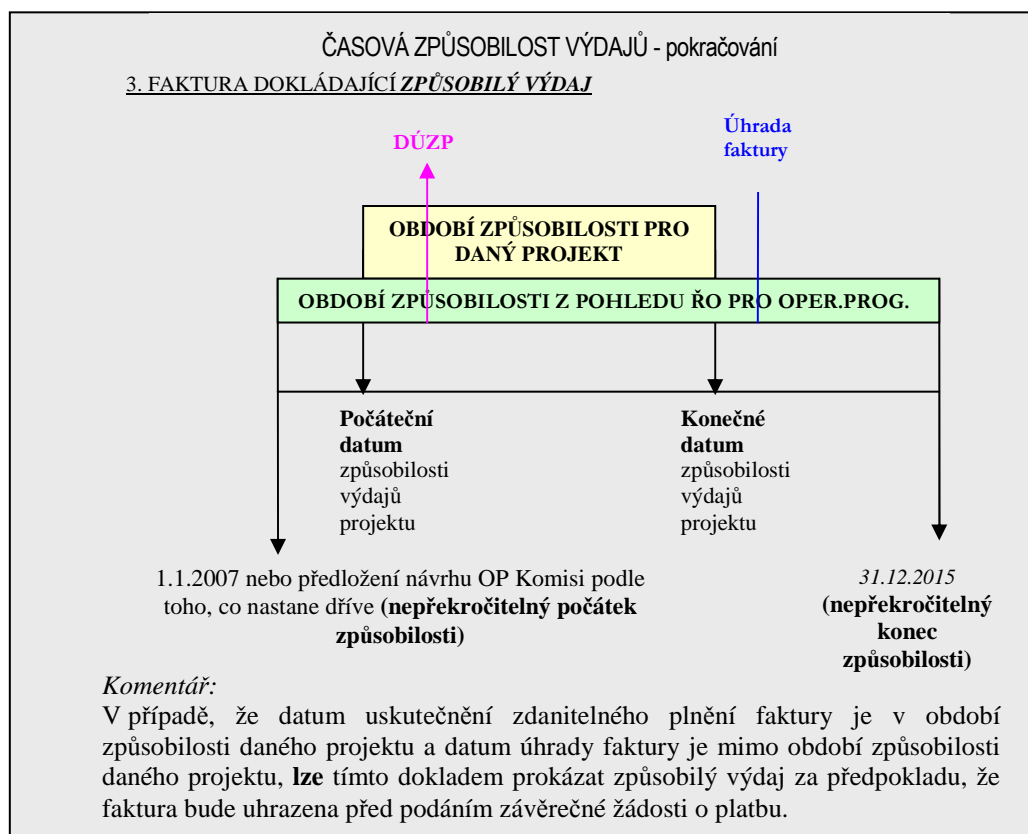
ČASOVÁ ZPŮSOBILOST VÝDAJŮ - pokračování

3. FAKTURA DOKLÁDAJÍCÍ *ZPŮSOBILÝ VÝDAJ*

DÚZP

Úhrada faktury

OBDOBÍ ZPŮSOBILOSTI PRO DANÝ PROJEKT

OBDOBÍ ZPŮSOBILOSTI Z POHLEDU ŘO PRO OPER.PROG.

**Počáteční datum** způsobilosti výdajů projektu

**Konečné datum** způsobilosti výdajů projektu

1.1.2007 nebo předložení návrhu OP Komisi podle toho, co nastane dříve (**nepřekročitelný počátek způsobilosti**)

*31.12.2015* (**nepřekročitelný konec způsobilosti**)

*Komentář:*
V případě, že datum uskutečnění zdanitelného plnění faktury je v období způsobilosti daného projektu a datum úhrady faktury je mimo období způsobilosti daného projektu, **lze** tímto dokladem prokázat způsobilý výdaj za předpokladu, že faktura bude uhrazena před podáním závěrečné žádosti o platbu.